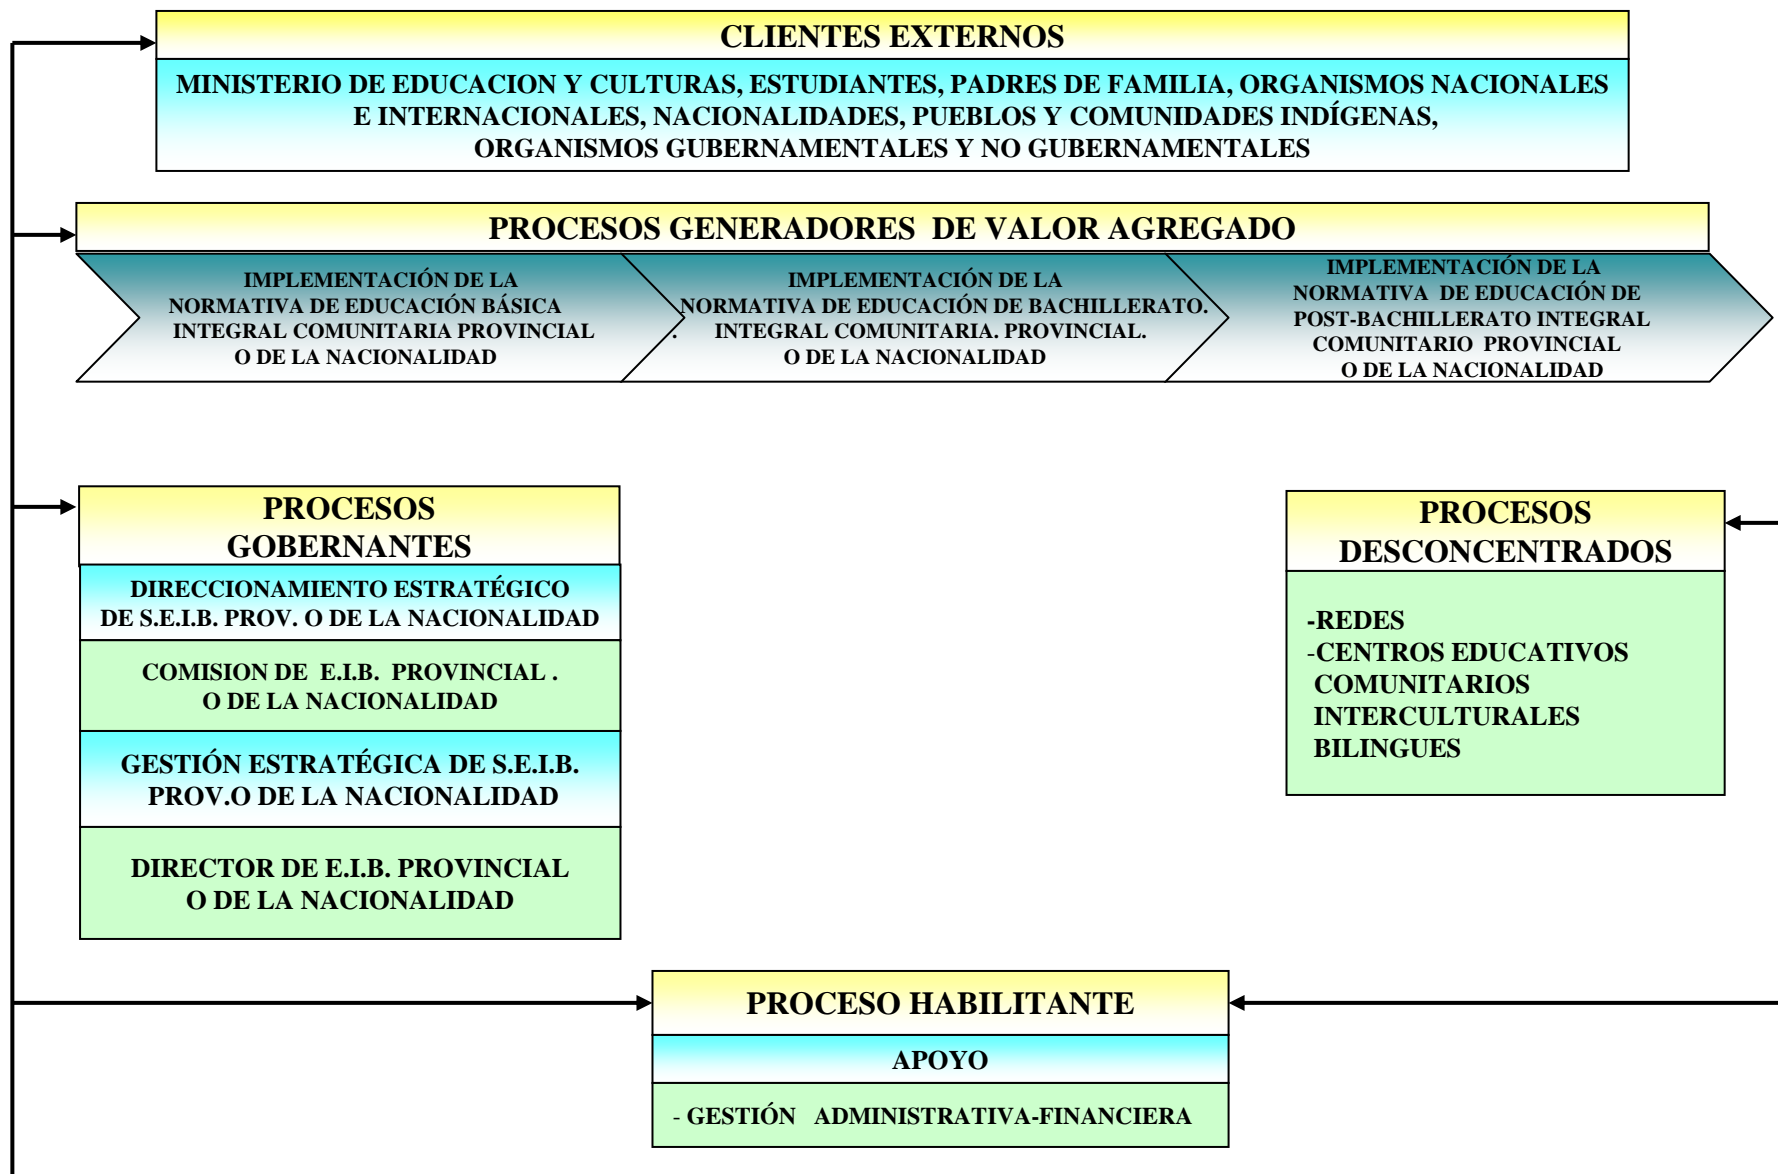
CLIENTES EXTERNOS

MINISTERIO DE EDUCACION Y CULTURAS, ESTUDIANTES, PADRES DE FAMILIA, ORGANISMOS NACIONALES E INTERNACIONALES, NACIONALIDADES, PUEBLOS Y COMUNIDADES INDÍGENAS, ORGANISMOS GUBERNAMENTALES Y NO GUBERNAMENTALES

PROCESOS GENERADORES DE VALOR AGREGADO

IMPLEMENTACIÓN DE LA NORMATIVA DE EDUCACIÓN BÁSICA INTEGRAL COMUNITARIA PROVINCIAL O DE LA NACIONALIDAD

IMPLEMENTACIÓN DE LA NORMATIVA DE EDUCACIÓN DE BACHILLERATO. INTEGRAL COMUNITARIA. PROVINCIAL. O DE LA NACIONALIDAD

IMPLEMENTACIÓN DE LA NORMATIVA DE EDUCACIÓN DE POST-BACHILLERATO INTEGRAL COMUNITARIO PROVINCIAL O DE LA NACIONALIDAD

PROCESOS GOBERNANTES

DIRECCIONAMIENTO ESTRATÉGICO DE S.E.I.B. PROV. O DE LA NACIONALIDAD

COMISION DE E.I.B. PROVINCIAL . O DE LA NACIONALIDAD

GESTIÓN ESTRATÉGICA DE S.E.I.B. PROV.O DE LA NACIONALIDAD

DIRECTOR DE E.I.B. PROVINCIAL O DE LA NACIONALIDAD

PROCESOS DESCONCENTRADOS

-REDES
-CENTROS EDUCATIVOS COMUNITARIOS INTERCULTURALES BILINGUES

PROCESO HABILITANTE

APOYO

- GESTIÓN ADMINISTRATIVA-FINANCIERA